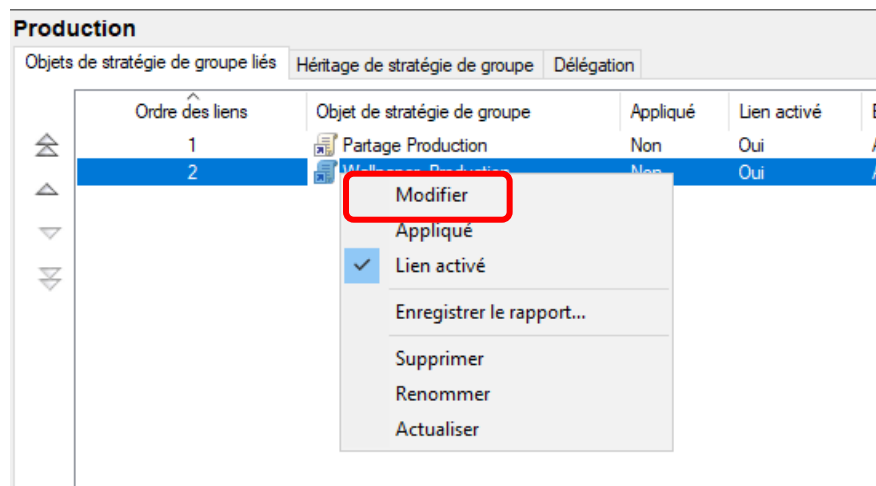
Production

Objets de stratégie de groupe liés | Héritage de stratégie de groupe | Délégation

| Ordre des liens | Objet de stratégie de groupe | Appliqué | Lien activé | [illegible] |
|---|---|---|---|---|
| 1 | Partage Production | Non | Oui | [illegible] |
| 2 | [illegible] Production | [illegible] | Oui | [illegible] |

Modifier
Appliqué
Lien activé
Enregistrer le rapport...
Supprimer
Renommer
Actualiser